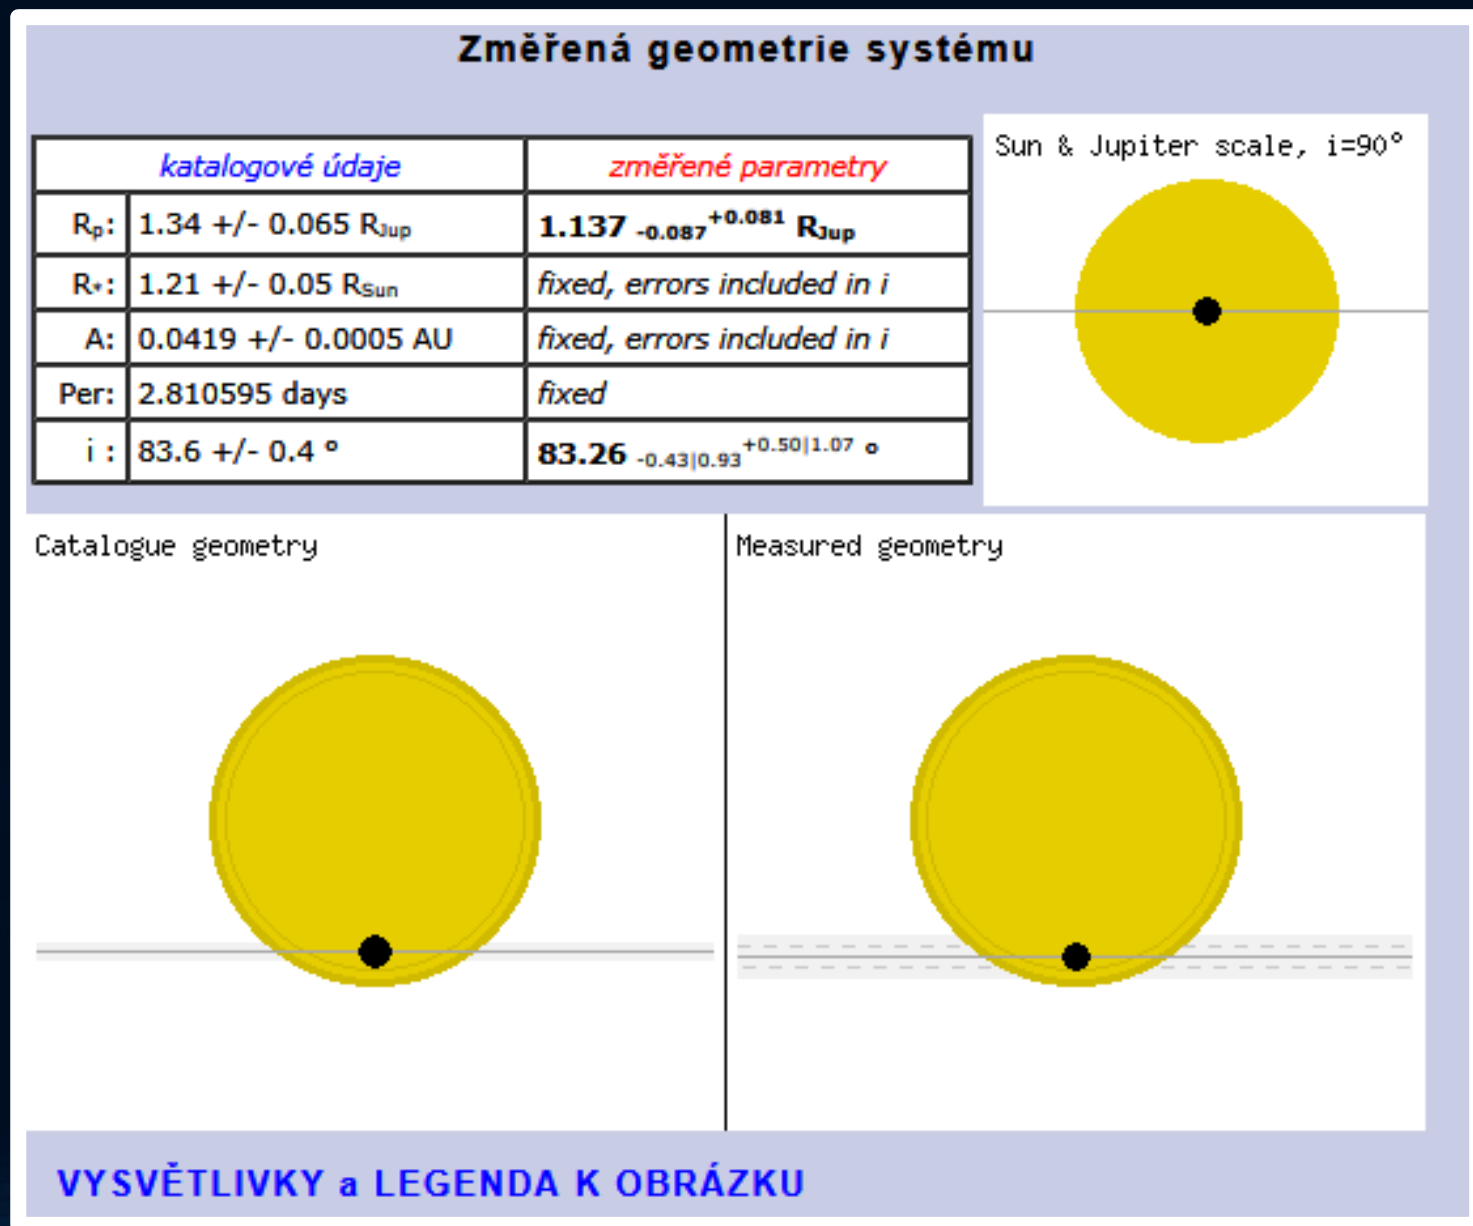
Změřená geometrie systému

| | katalogové údaje | změřené parametry |
|---|---|---|
| $R_p$: | 1.34 +/- 0.065 $R_{Jup}$ | **1.137** $_{-0.087}^{+0.081}$ $R_{Jup}$ |
| $R_*$: | 1.21 +/- 0.05 $R_{Sun}$ | fixed, errors included in i |
| A: | 0.0419 +/- 0.0005 AU | fixed, errors included in i |
| Per: | 2.810595 days | fixed |
| i : | 83.6 +/- 0.4 ° | **83.26** $_{-0.43\|0.93}^{+0.50\|1.07}$ ° |

Sun & Jupiter scale, i=90°

Catalogue geometry

Measured geometry

VYSVĚTLIVKY a LEGENDA K OBRÁZKU